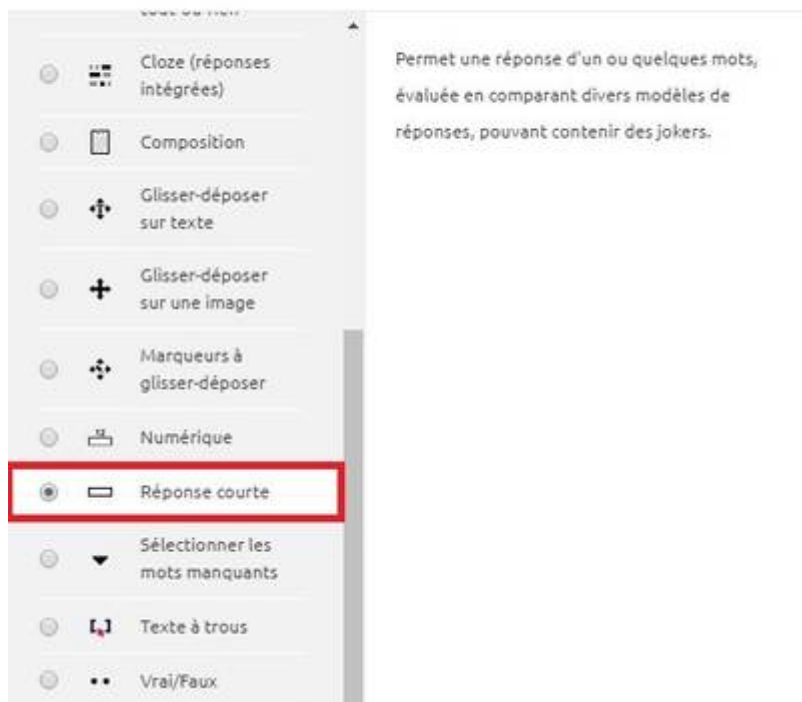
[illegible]

Cloze (réponses intégrées)

Composition

Glisser-déposer sur texte

Glisser-déposer sur une image

Marqueurs à glisser-déposer

Numérique

Réponse courte

Sélectionner les mots manquants

Texte à trous

Vrai/Faux

Permet une réponse d'un ou quelques mots, évaluée en comparant divers modèles de réponses, pouvant contenir des jokers.